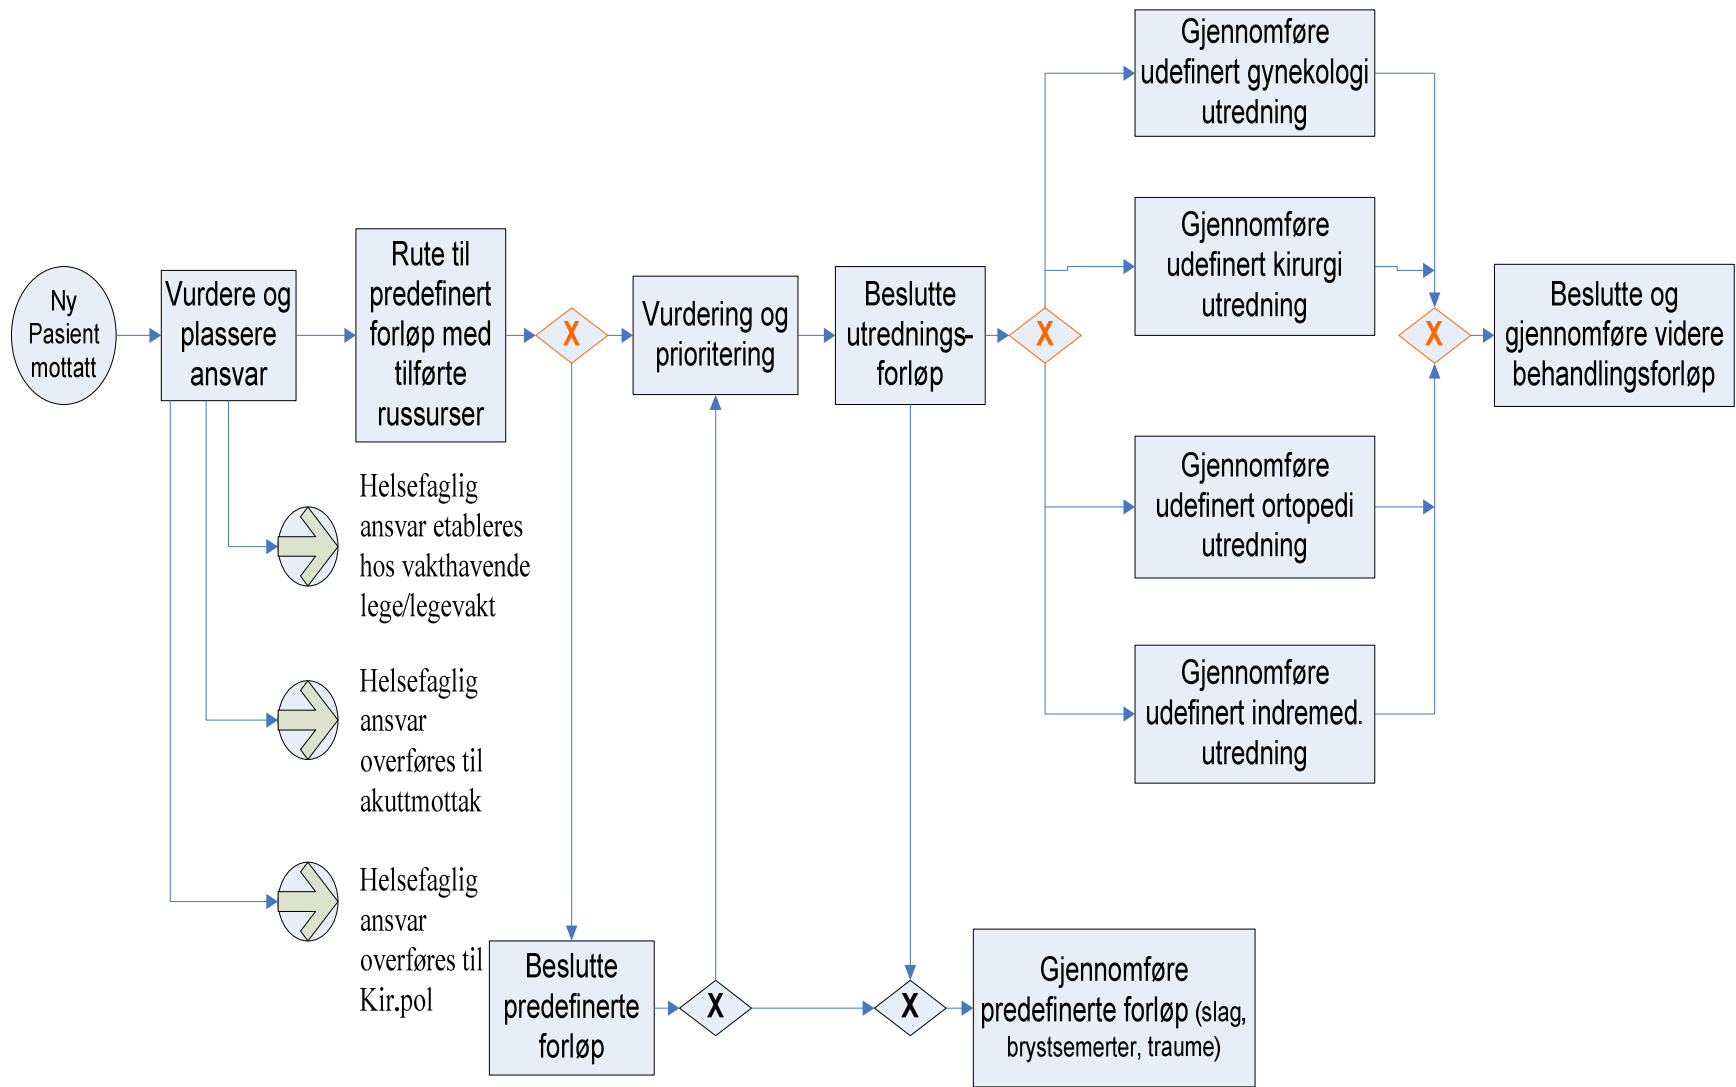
Ny Pasient mottatt

Vurdere og plassere ansvar

Rute til predefinert forløp med tilførte russurser

X

Vurdering og prioritering

Beslutte utrednings-forløp

X

Gjennomføre udefinert gynekologi utredning

Gjennomføre udefinert kirurgi utredning

Gjennomføre udefinert ortopedi utredning

Gjennomføre udefinert indremed. utredning

X

Beslutte og gjennomføre videre behandlingsforløp

Helsefaglig ansvar etableres hos vakthavende lege/legevakt

Helsefaglig ansvar overføres til akuttmottak

Helsefaglig ansvar overføres til Kir.pol

Beslutte predefinerte forløp

X

X

Gjennomføre predefinerte forløp (slag, brystsemerter, traume)